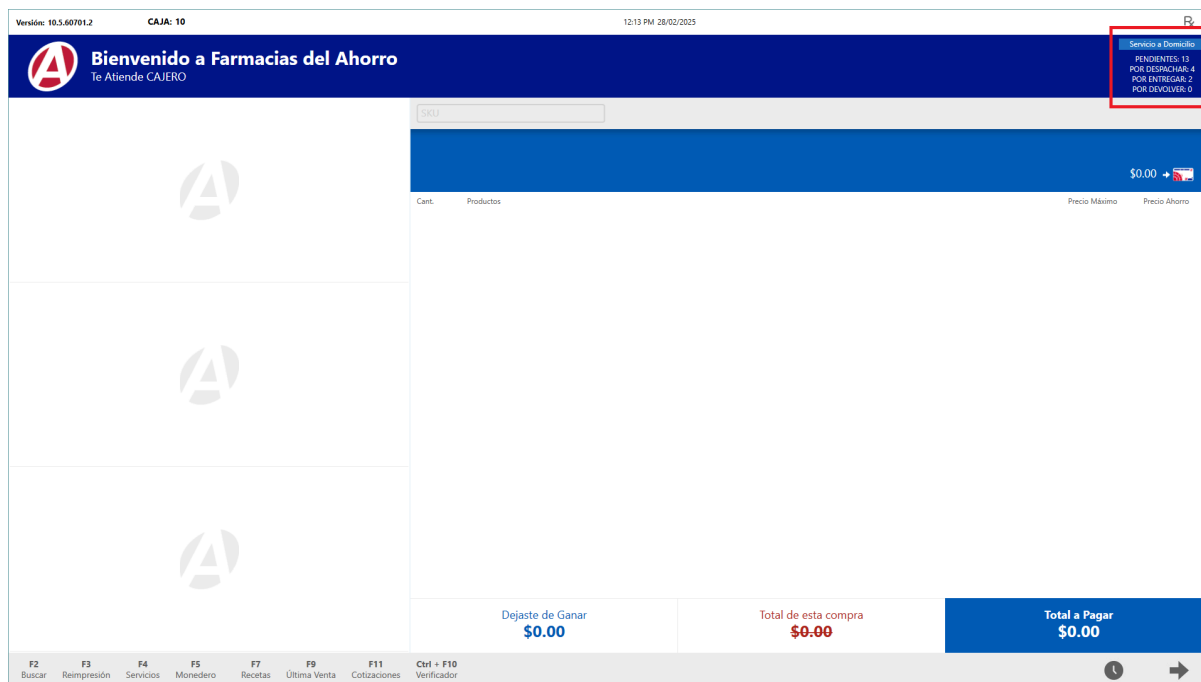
Versión: 10.5.60701.2 CAJA: 10 12:13 PM 28/02/2025 ℞

Bienvenido a Farmacias del Ahorro
Te Atiende CAJERO

Servicio a Domicilio
PENDIENTES: 13
POR DESPACHAR: 4
POR ENTREGAR: 2
POR DEVOLVER: 0

SKU

$0.00 →

| Cant. | Productos | Precio Máximo | Precio Ahorro |
|---|---|---|---|

Dejaste de Ganar
$0.00

Total de esta compra
$0.00

Total a Pagar
$0.00

F2 Buscar F3 Reimpresión F4 Servicios F5 Monedero F7 Recetas F9 Última Venta F11 Cotizaciones Ctrl + F10 Verificador